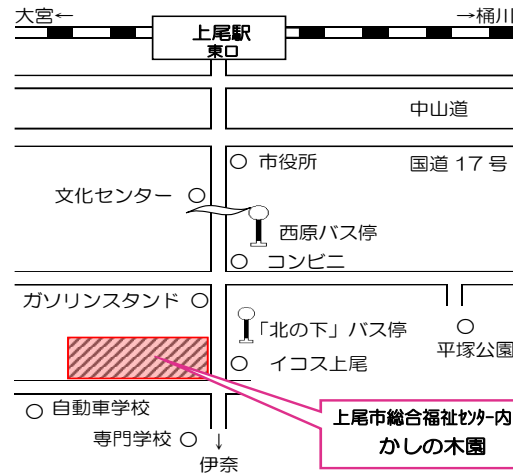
大宮←

→桶川

上尾駅
東口

中山道

市役所

国道 17 号

文化センター

西原バス停

コンビニ

ガソリンスタンド

「北の下」バス停

平塚公園

イコス上尾

自動車学校

専門学校

↓
伊奈

上尾市総合福祉ｾﾝﾀｰ内
かしの木園